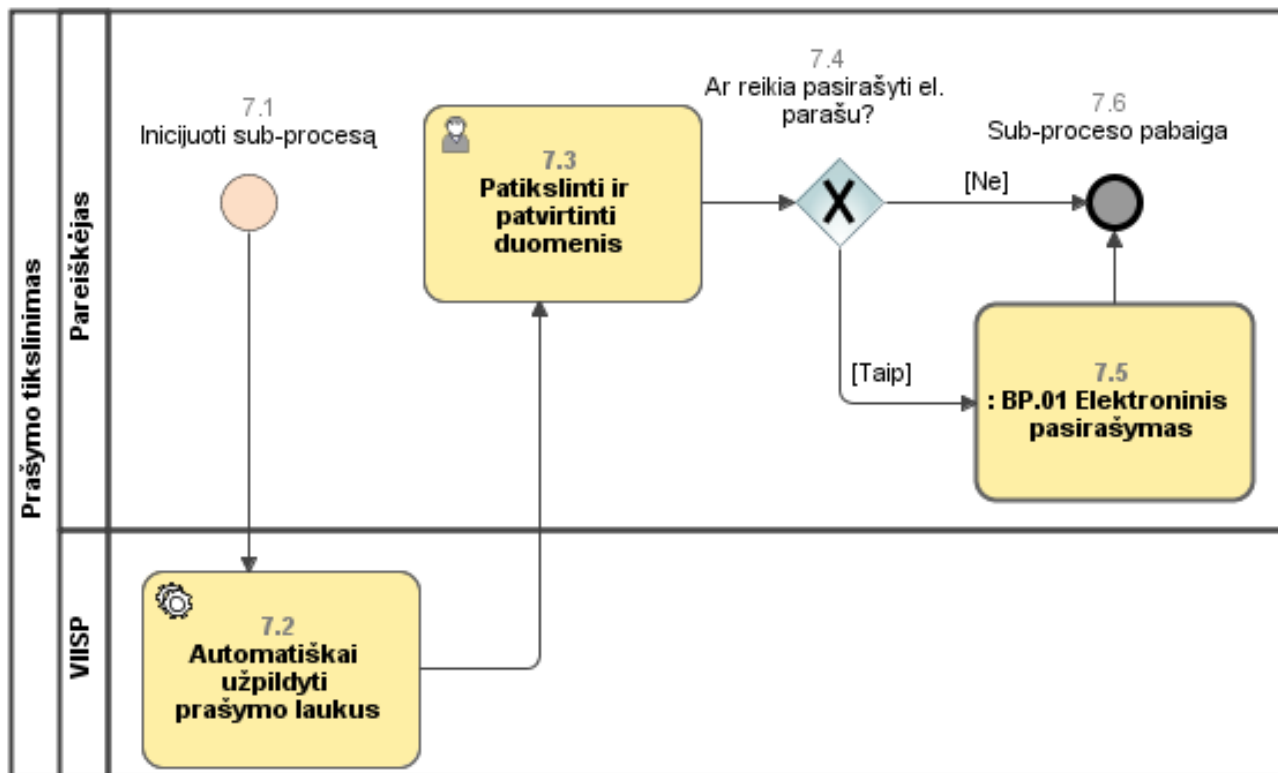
Prašymo tikslinimas

Pareiškėjas

7.1
Inicijuoti sub-procesą

7.3
Patikslinti ir patvirtinti duomenis

7.4
Ar reikia pasirašyti el. parašu?

[Ne]

7.6
Sub-proceso pabaiga

[Taip]

7.5
: BP.01 Elektroninis pasirašymas

VIISP

7.2
Automatiškai užpildyti prašymo laukus